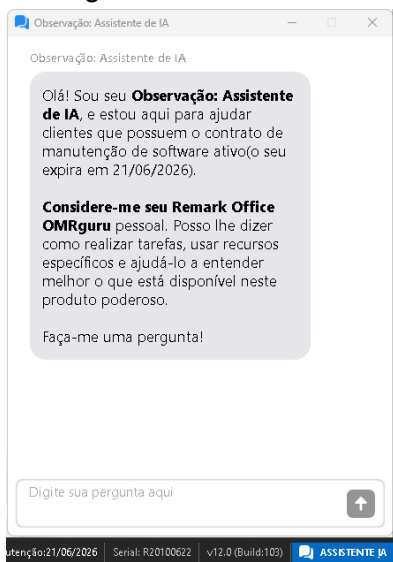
Observação: Assistente de IA

Observação: Assistente de IA

Olá! Sou seu **Observação: Assistente de IA**, e estou aqui para ajudar clientes que possuem o contrato de manutenção de software ativo(o seu expira em 21/06/2026).

**Considere-me seu Remark Office OMRguru** pessoal. Posso lhe dizer como realizar tarefas, usar recursos específicos e ajudá-lo a entender melhor o que está disponível neste produto poderoso.

Faça-me uma pergunta!

Digite sua pergunta aqui

ıtenção:21/06/2026 | Serial: R20100622 | v12.0 (Build:103) | ASSISTENTE IA